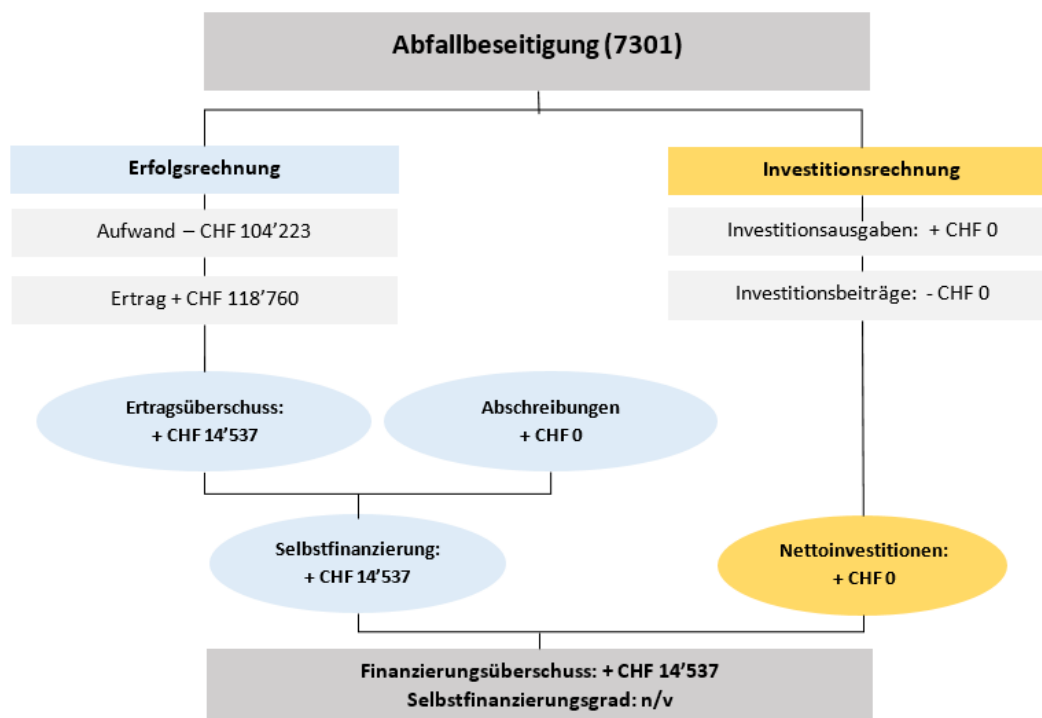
Abfallbeseitigung (7301)

Erfolgsrechnung

Aufwand – CHF 104’223

Ertrag + CHF 118’760

Investitionsrechnung

Investitionsausgaben: + CHF 0

Investitionsbeiträge: - CHF 0

Ertragsüberschuss: + CHF 14’537

Abschreibungen + CHF 0

Selbstfinanzierung: + CHF 14’537

Nettoinvestitionen: + CHF 0

Finanzierungsüberschuss: + CHF 14’537
Selbstfinanzierungsgrad: n/v